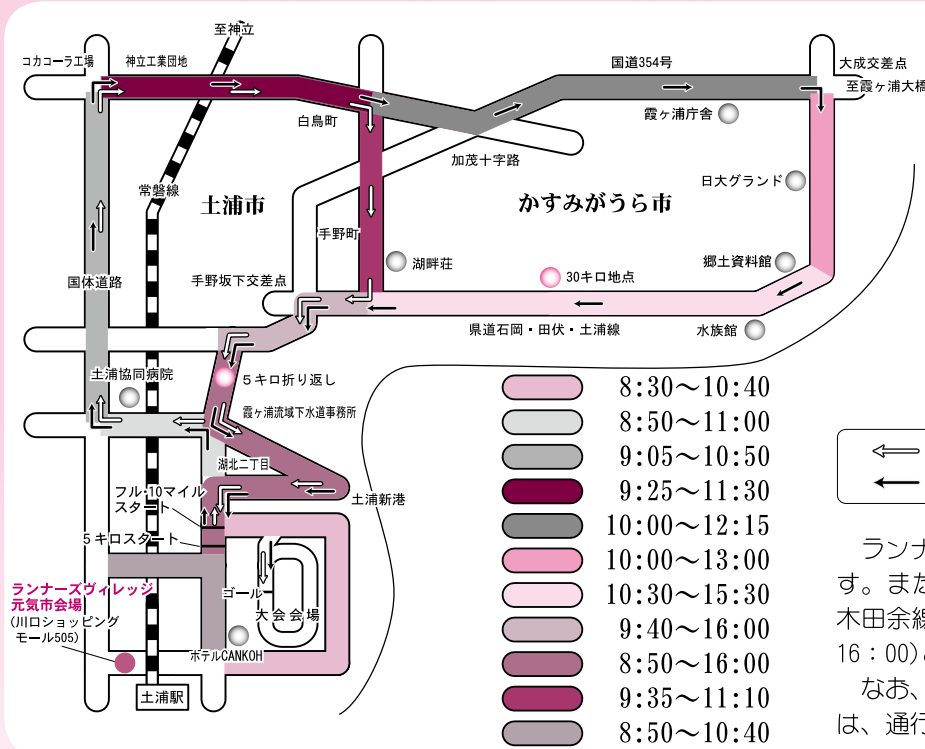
至神立

コカコーラ工場

神立工業団地

国道354号

大成交差点

至霞ヶ浦大橋

白鳥町

霞ヶ浦庁舎

加茂十字路

日大グランド

常磐線

土浦市

かすみがうら市

手野町

湖畔荘

郷土資料館

国体道路

手野坂下交差点

30キロ地点

県道石岡・田伏・土浦線

水族館

土浦協同病院

5キロ折り返し

霞ヶ浦流域下水道事務所

湖北二丁目

土浦新港

フル・10マイルスタート

5キロスタート

ゴール

大会会場

ランナーズヴィレッジ元気市会場

(川口ショッピングモール505)

ホテルCANKOH

土浦駅

| |
|---|
| 8:30〜10:40 |
| 8:50〜11:00 |
| 9:05〜10:50 |
| 9:25〜11:30 |
| 10:00〜12:15 |
| 10:00〜13:00 |
| 10:30〜15:30 |
| 9:40〜16:00 |
| 8:50〜16:00 |
| 9:35〜11:10 |
| 8:50〜10:40 |

ランナ
す。また
木田余線
16：00)
なお、
は、通行